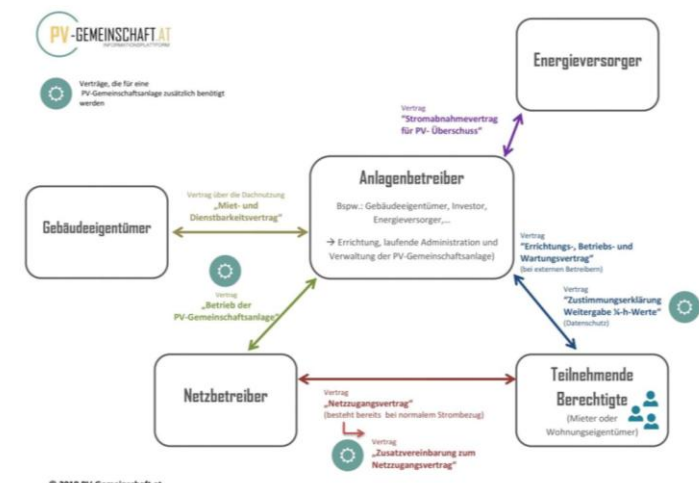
PV-GEMEINSCHAFT.AT
INFORMATIONSPLATTFORM

Verträge, die für eine PV-Gemeinschaftsanlage zusätzlich benötigt werden

Energieversorger

Vertrag
„Stromabnahmevertrag für PV- Überschuss"

Anlagenbetreiber

Bspw.: Gebäudeeigentümer, Investor, Energieversorger,...

→ Errichtung, laufende Administration und Verwaltung der PV-Gemeinschaftsanlage)

Gebäudeeigentümer

Vertrag über die Dachnutzung
„Miet- und Dienstbarkeitsvertrag"

Vertrag
„Errichtungs-, Betriebs- und Wartungsvertrag"
(bei externem Betreibern)

Vertrag
„Betrieb der PV-Gemeinschaftsanlage"

Vertrag
„Zustimmungserklärung Weitergabe ¼-h-Werte"
(Datenschutz)

Netzbetreiber

Vertrag
„Netzzugangsvertrag"
(besteht bereits bei normalem Strombezug)

Teilnehmende Berechtigte
(Mieter oder Wohnungseigentümer)

Vertrag
„Zusatzvereinbarung zum Netzzugangsvertrag"

© 2018 PV-Gemeinschaft.at